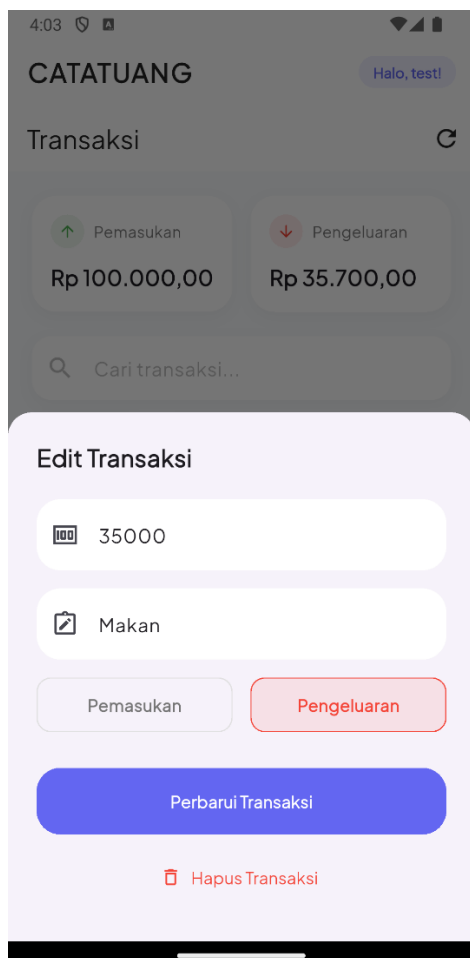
4:03

CATATUANG

Halo, test!

Transaksi

Pemasukan
Rp 100.000,00

Pengeluaran
Rp 35.700,00

Cari transaksi...

Edit Transaksi

35000

Makan

Pemasukan

Pengeluaran

Perbarui Transaksi

Hapus Transaksi